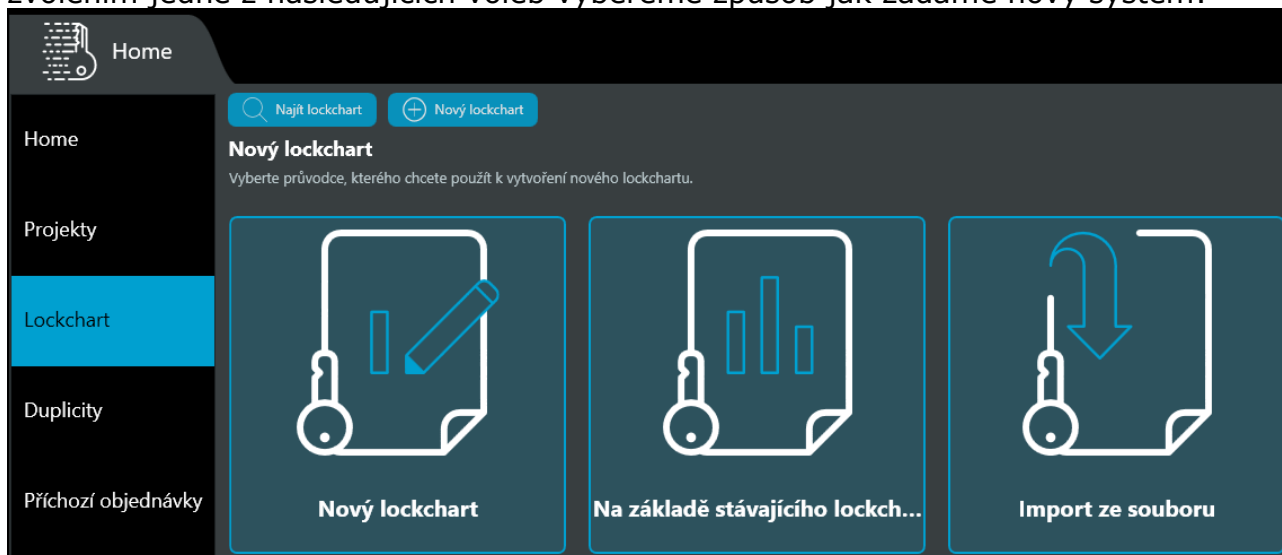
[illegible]

Home

Home

Projekty

Lockchart

Duplicity

Příchozí objednávky

Najít lockchart

Nový lockchart

Nový lockchart

Vyberte průvodce, kterého chcete použít k vytvoření nového lockchartu.

Nový lockchart

Na základě stávajícího lockch...

Import ze souboru